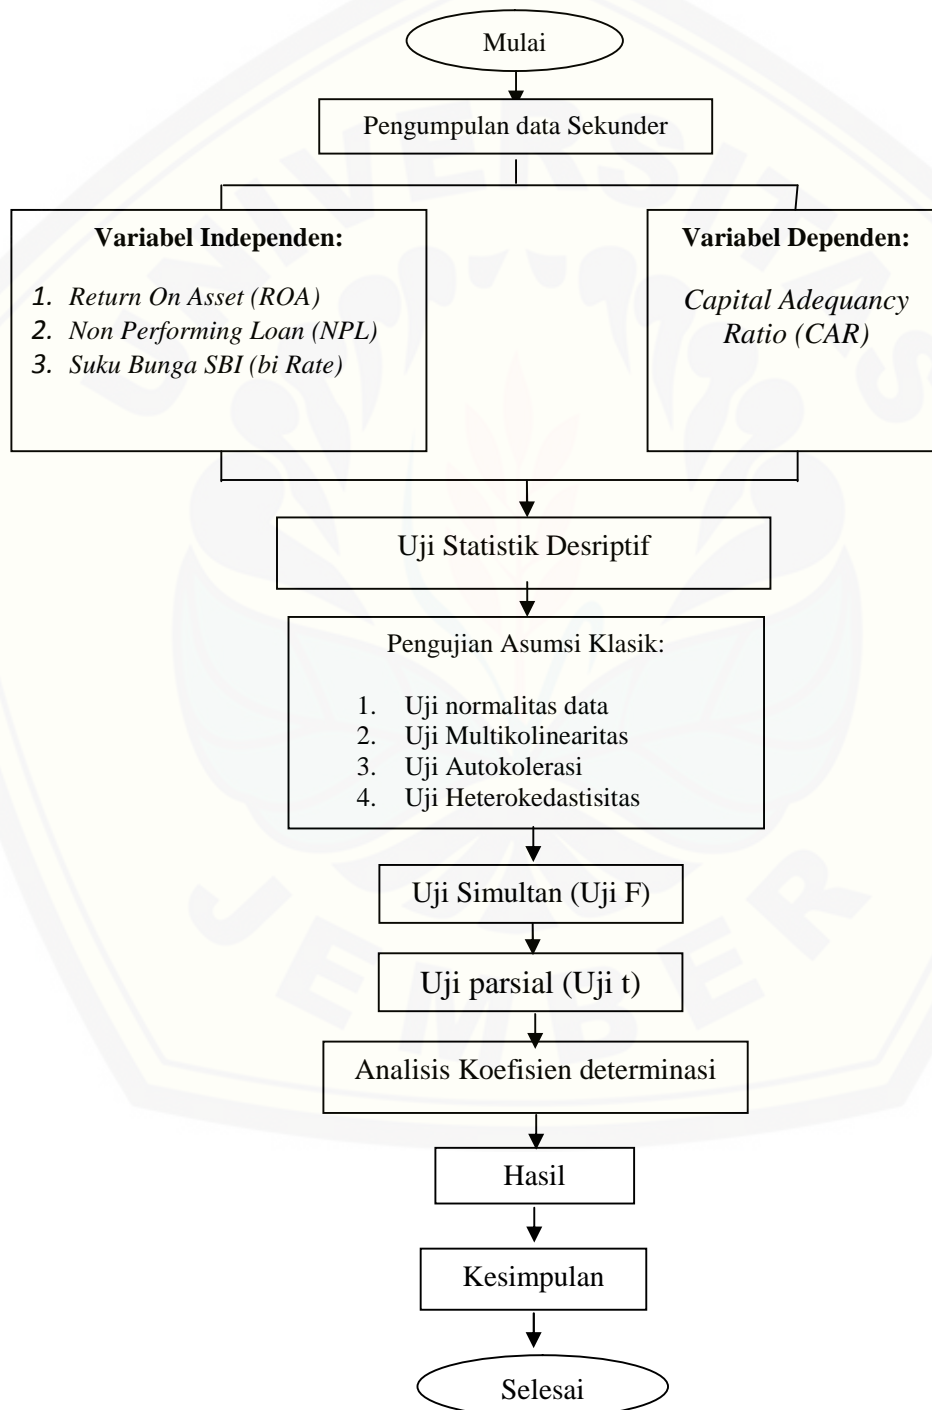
Mulai

Pengumpulan data Sekunder

**Variabel Independen:**

1. *Return On Asset (ROA)*
2. *Non Performing Loan (NPL)*
3. *Suku Bunga SBI (bi Rate)*

**Variabel Dependen:**

*Capital Adequancy Ratio (CAR)*

Uji Statistik Desriptif

Pengujian Asumsi Klasik:

1. Uji normalitas data
2. Uji Multikolinearitas
3. Uji Autokolerasi
4. Uji Heterokedastisitas

Uji Simultan (Uji F)

Uji parsial (Uji t)

Analisis Koefisien determinasi

Hasil

Kesimpulan

Selesai